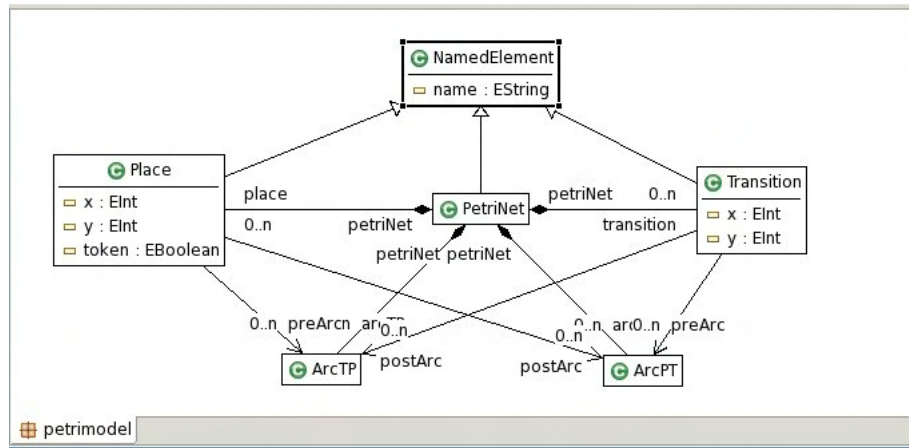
NamedElement
name : EString

Place
x : EInt
y : EInt
token : EBoolean

place
0..n
petriNet
PetriNet
petriNet
0..n
transition

Transition
x : EInt
y : EInt

petriNet petriNet

0..n preArc
arc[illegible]
0..n
postArc
ArcTP

0..n arc
0..n
0..n preArc
postArc
ArcPT

petrimodel